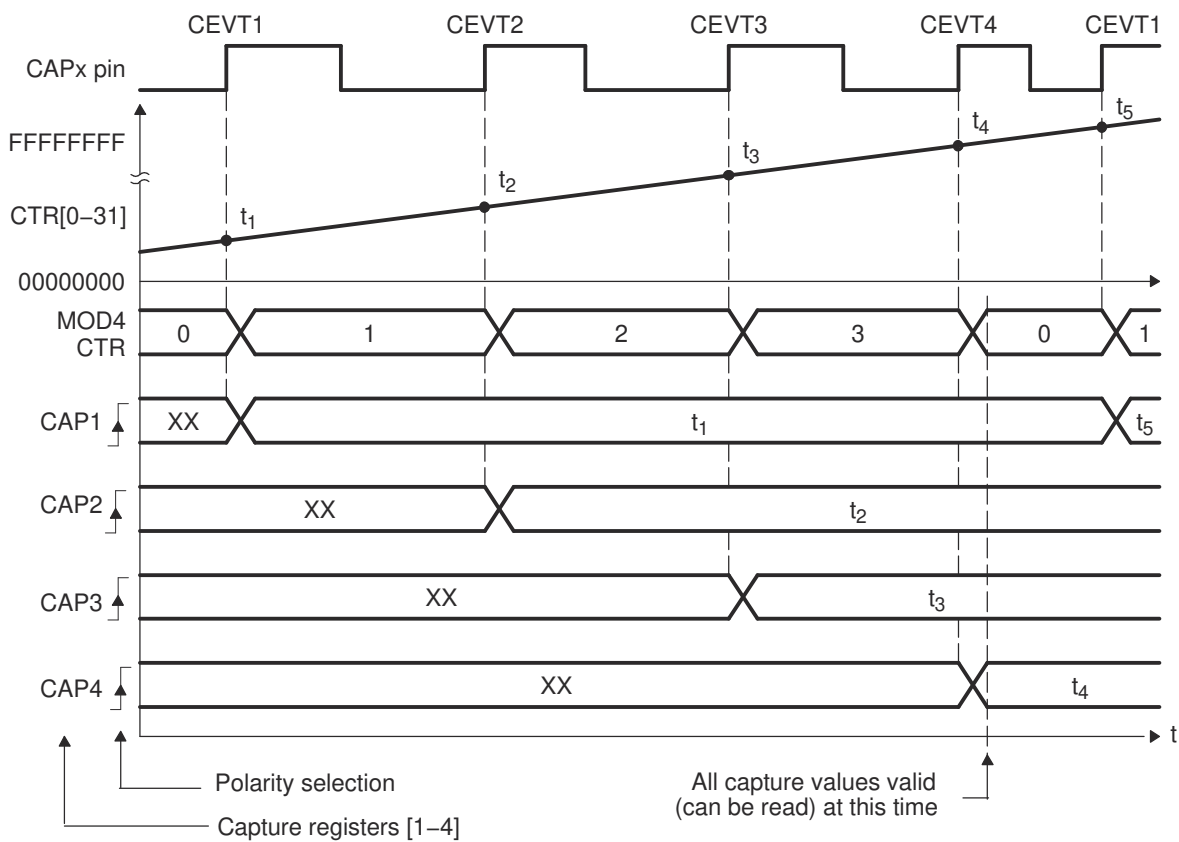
CEVT1 CEVT2 CEVT3 CEVT4 CEVT1

CAPx pin

FFFFFFFF

CTR[0–31]

00000000

$t_1$ $t_2$ $t_3$ $t_4$ $t_5$

MOD4 CTR

0 1 2 3 0 1

CAP1 XX $t_1$ $t_5$

CAP2 XX $t_2$

CAP3 XX $t_3$

CAP4 XX $t_4$

t

Polarity selection

Capture registers [1–4]

All capture values valid (can be read) at this time